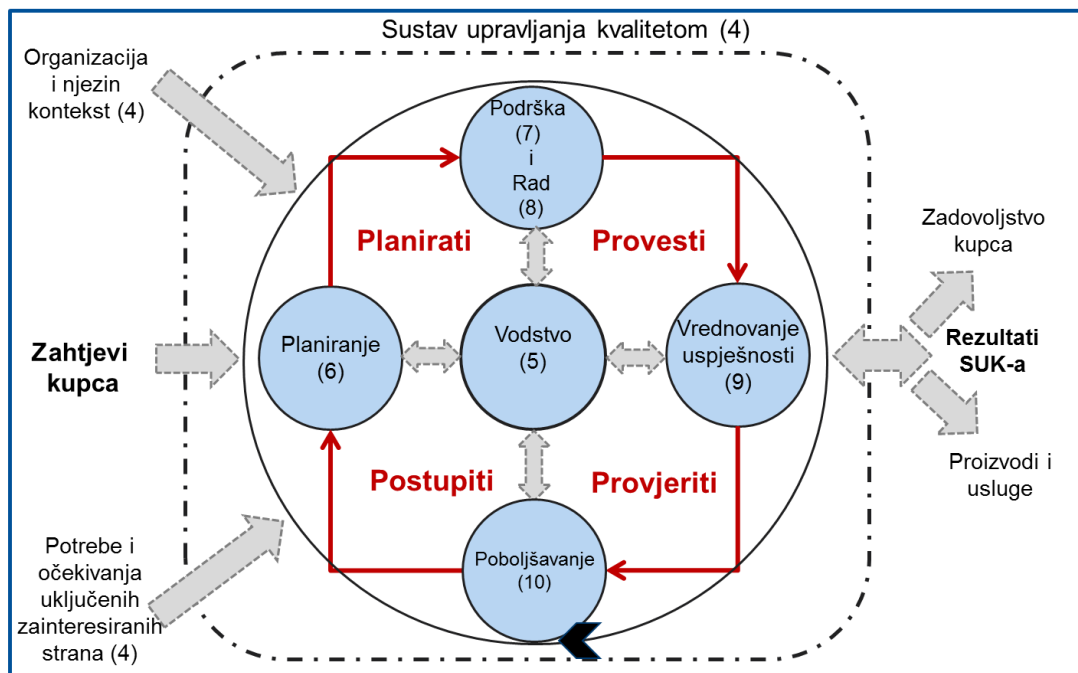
Sustav upravljanja kvalitetom (4)

Organizacija i njezin kontekst (4)

Podrška (7) i Rad (8)

Planirati

Provesti

Zadovoljstvo kupca

Zahtjevi kupca

Planiranje (6)

Vodstvo (5)

Vrednovanje uspješnosti (9)

Rezultati SUK-a

Postupiti

Provjeriti

Proizvodi i usluge

Potrebe i očekivanja uključenih zainteresiranih strana (4)

Poboljšavanje (10)